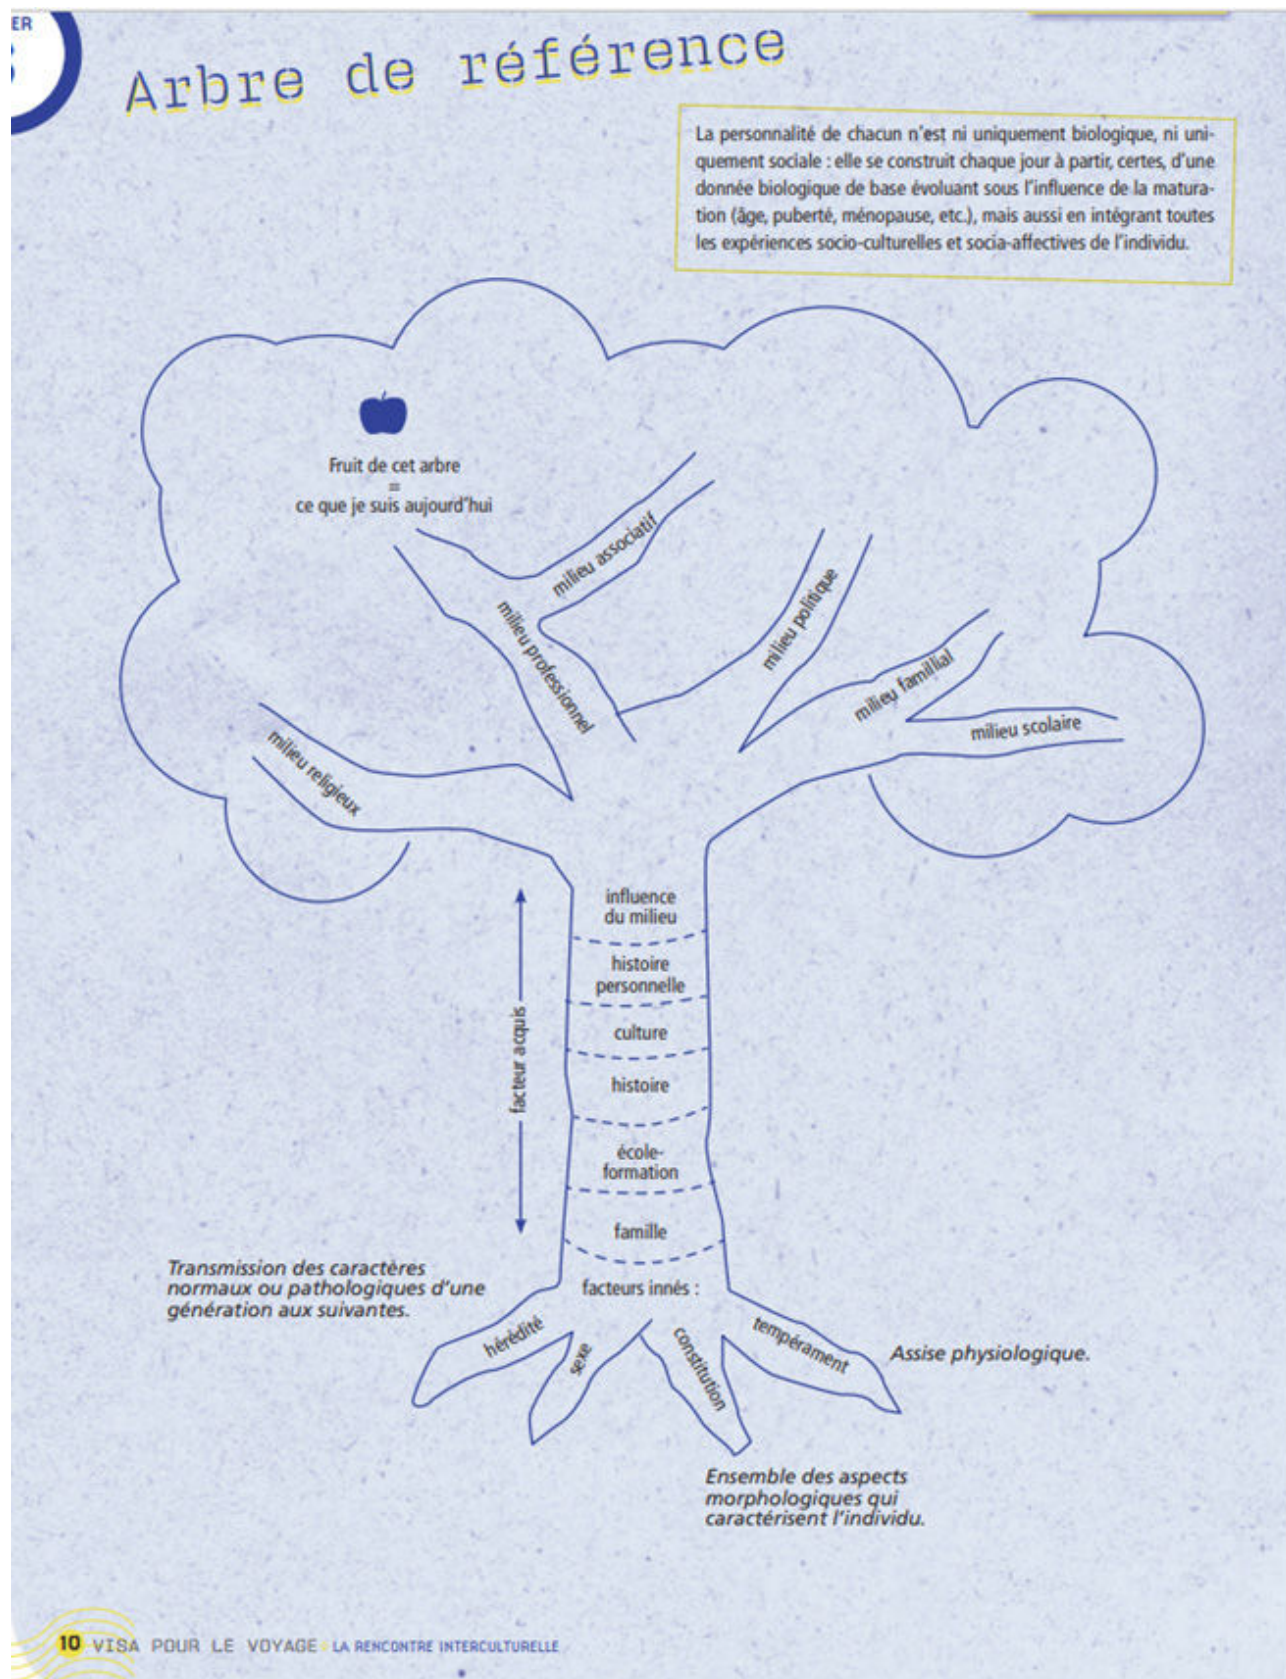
ER

Arbre de référence

La personnalité de chacun n'est ni uniquement biologique, ni uniquement sociale : elle se construit chaque jour à partir, certes, d'une donnée biologique de base évoluant sous l'influence de la maturation (âge, puberté, ménopause, etc.), mais aussi en intégrant toutes les expériences socio-culturelles et socia-affectives de l'individu.

Fruit de cet arbre
=
ce que je suis aujourd'hui

milieu associatif

milieu professionnel

milieu politique

milieu familial

milieu scolaire

milieu religieux

influence du milieu

histoire personnelle

culture

histoire

école-formation

famille

facteur acquis

facteurs innés :

Transmission des caractères normaux ou pathologiques d'une génération aux suivantes.

hérédité

sexe

constitution

tempérament

Assise physiologique.

Ensemble des aspects morphologiques qui caractérisent l'individu.

10 VISA POUR LE VOYAGE LA RENCONTRE INTERCULTURELLE